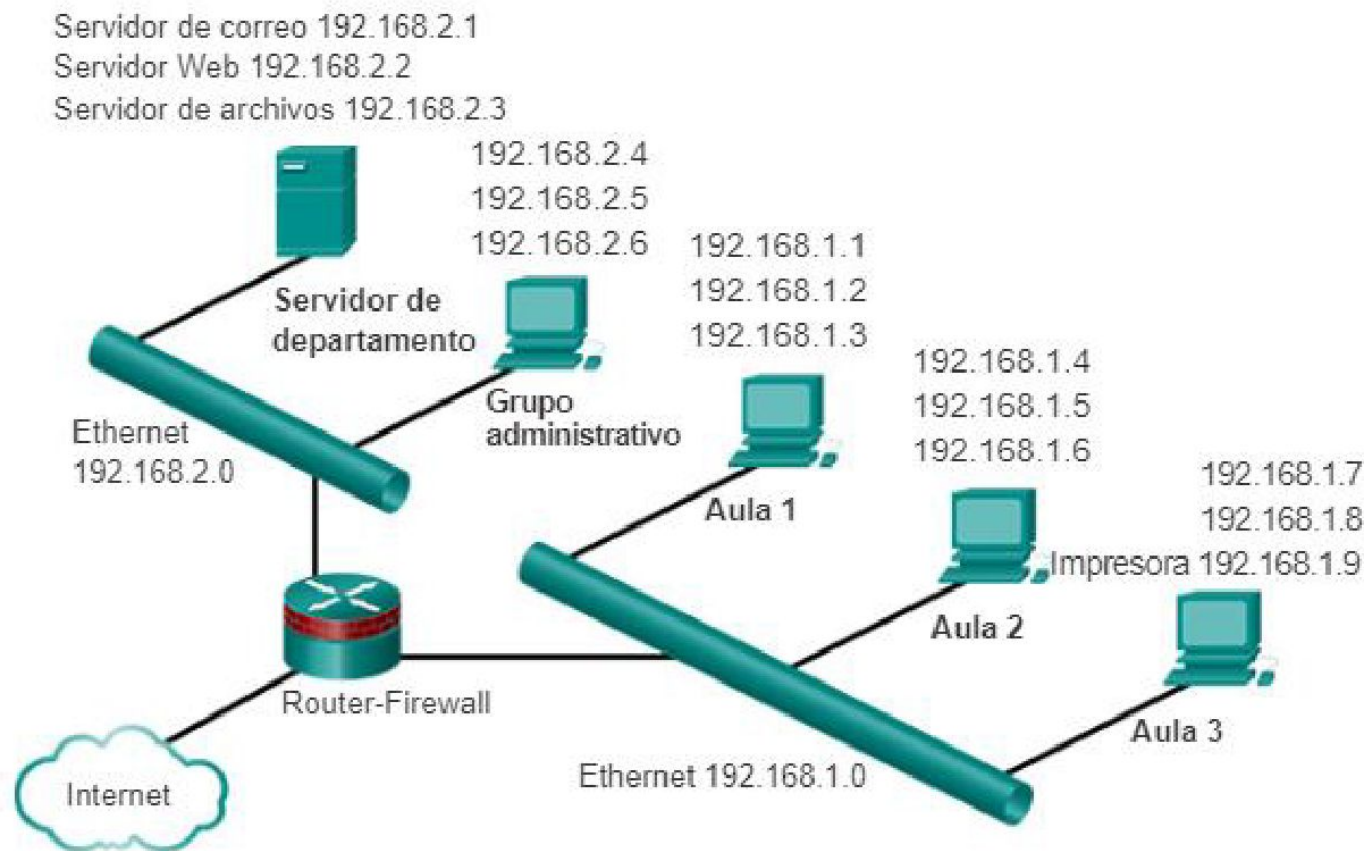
Servidor de correo 192.168.2.1
Servidor Web 192.168.2.2
Servidor de archivos 192.168.2.3

192.168.2.4
192.168.2.5
192.168.2.6

192.168.1.1
192.168.1.2
192.168.1.3

Servidor de departamento

192.168.1.4
192.168.1.5
192.168.1.6

Grupo administrativo

Ethernet 192.168.2.0

192.168.1.7
192.168.1.8
Impresora 192.168.1.9

Aula 1

Aula 2

Router-Firewall

Aula 3

Ethernet 192.168.1.0

Internet